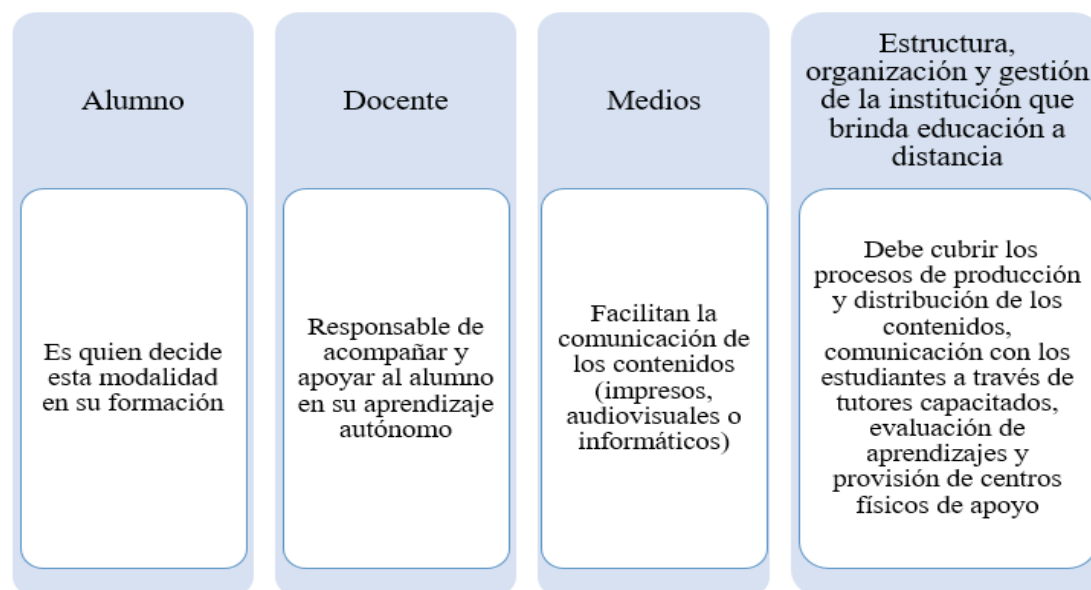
Alumno

Es quien decide esta modalidad en su formación

Docente

Responsable de acompañar y apoyar al alumno en su aprendizaje autónomo

Medios

Facilitan la comunicación de los contenidos (impresos, audiovisuales o informáticos)

Estructura, organización y gestión de la institución que brinda educación a distancia

Debe cubrir los procesos de producción y distribución de los contenidos, comunicación con los estudiantes a través de tutores capacitados, evaluación de aprendizajes y provisión de centros físicos de apoyo